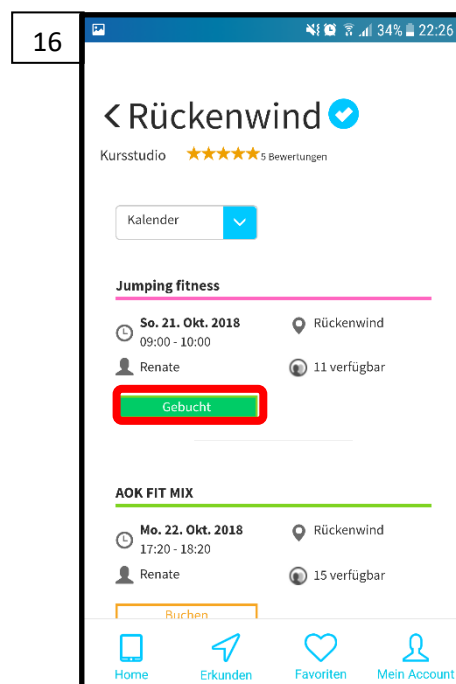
16

34% 22:26

< Rückenwind

Kursstudio ★★★★★ 5 Bewertungen

Kalender

Jumping fitness

So. 21. Okt. 2018
09:00 - 10:00

Rückenwind

Renate

11 verfügbar

Gebucht

AOK FIT MIX

Mo. 22. Okt. 2018
17:20 - 18:20

Rückenwind

Renate

15 verfügbar

Buchen

Home Erkunden Favoriten Mein Account